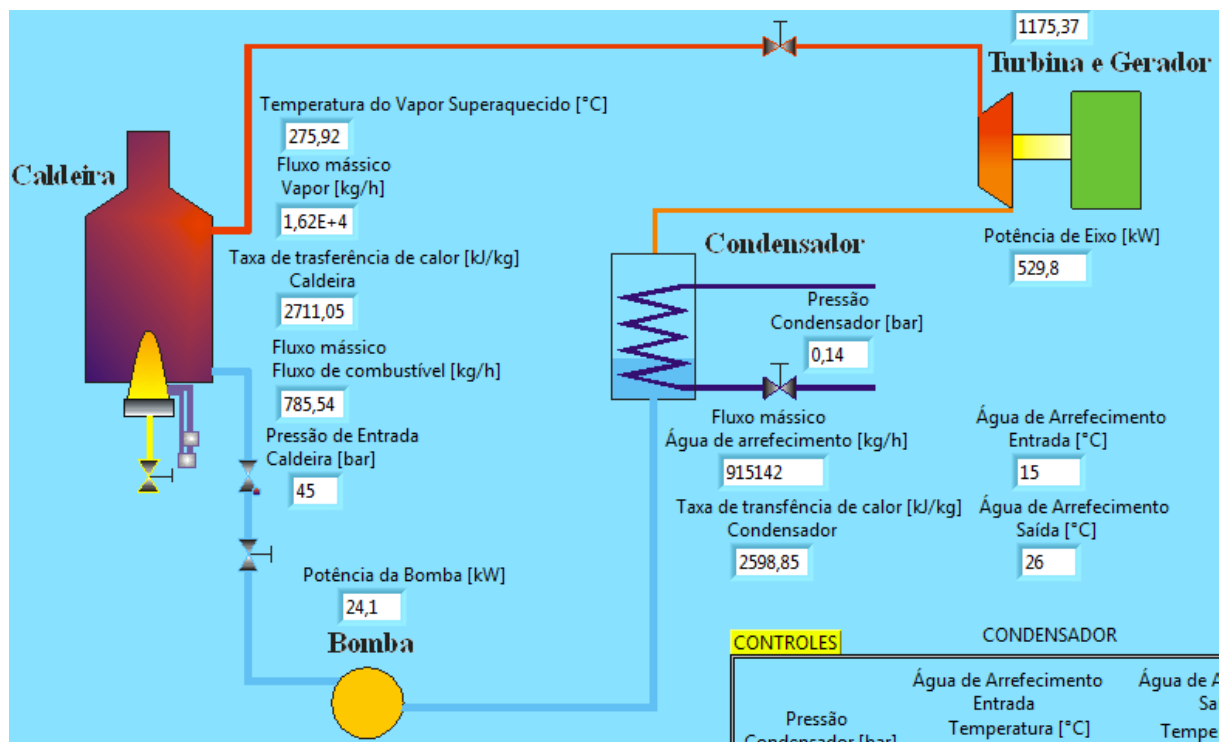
1175,37

Turbina e Gerador

Temperatura do Vapor Superaquecido [°C]

275,92

Fluxo mássico
Vapor [kg/h]

1,62E+4

Caldeira

Condensador

Potência de Eixo [kW]

529,8

Taxa de trasferência de calor [kJ/kg]
Caldeira

2711,05

Pressão
Condensador [bar]

0,14

Fluxo mássico
Fluxo de combustível [kg/h]

785,54

Pressão de Entrada
Caldeira [bar]

45

Fluxo mássico
Água de arrefecimento [kg/h]

915142

Água de Arrefecimento
Entrada [°C]

15

Taxa de transfência de calor [kJ/kg]
Condensador

2598,85

Água de Arrefecimento
Saída [°C]

26

Potência da Bomba [kW]

24,1

Bomba

CONTROLES

CONDENSADOR

Pressão
Condensador [bar]

Água de Arrefecimento
Entrada
Temperatura [°C]

Água de A
Sa
Tempe